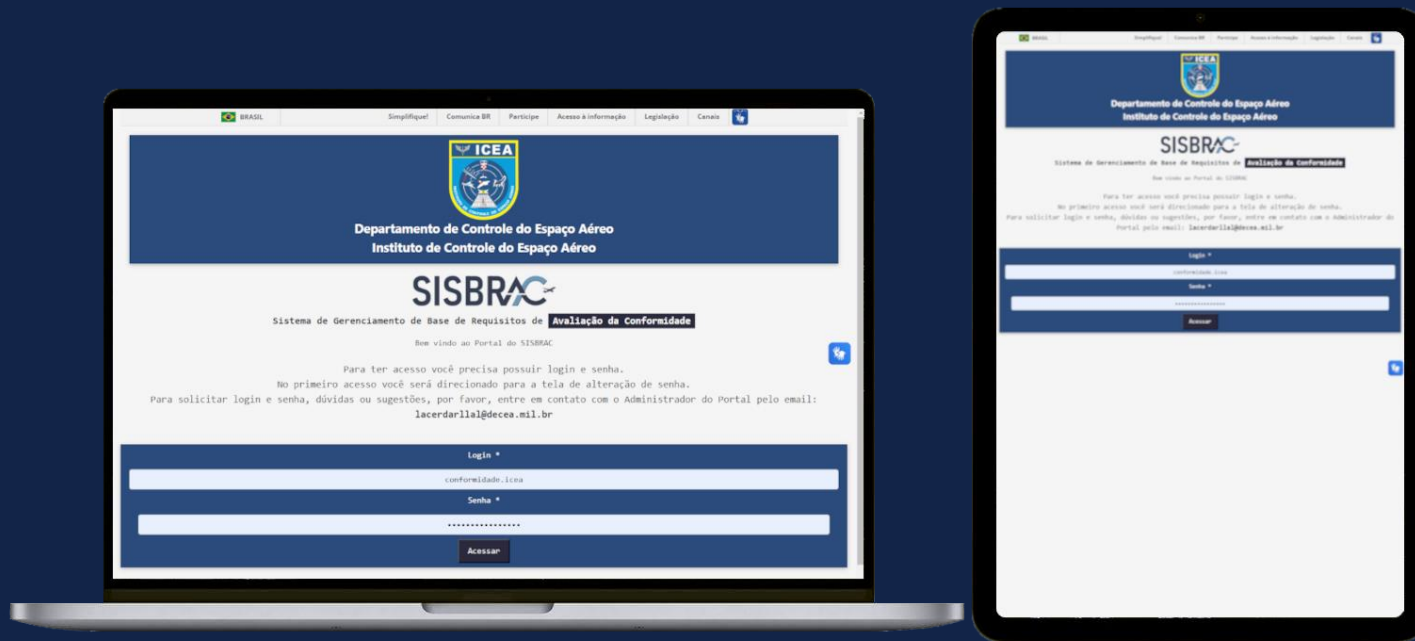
BRASIL

Simplifique! Comunica BR Participe Acesso à informação Legislação Canais

ICEA

Departamento de Controle do Espaço Aéreo
Instituto de Controle do Espaço Aéreo

SISBRAC

Sistema de Gerenciamento de Base de Requisitos de Avaliação da Conformidade

Bem vindo ao Portal do SISBRAC

Para ter acesso você precisa possuir login e senha.
No primeiro acesso você será direcionado para a tela de alteração de senha.
Para solicitar login e senha, dúvidas ou sugestões, por favor, entre em contato com o Administrador do Portal pelo email:
lacerdarllal@decea.mil.br

Login *

conformidade.icea

Senha *

••••••••••••••••

Acessar

BRASIL

Simplifique! Comunica BR Participe Acesso à informação Legislação Canais

ICEA

Departamento de Controle do Espaço Aéreo
Instituto de Controle do Espaço Aéreo

SISBRAC

Sistema de Gerenciamento de Base de Requisitos de Avaliação da Conformidade

Bem vindo ao Portal do SISBRAC

Para ter acesso você precisa possuir login e senha.
No primeiro acesso você será direcionado para a tela de alteração de senha.
Para solicitar login e senha, dúvidas ou sugestões, por favor, entre em contato com o Administrador do Portal pelo email: lacerdarllal@decea.mil.br

Login *

conformidade.icea

Senha *

••••••••••••••••

Acessar